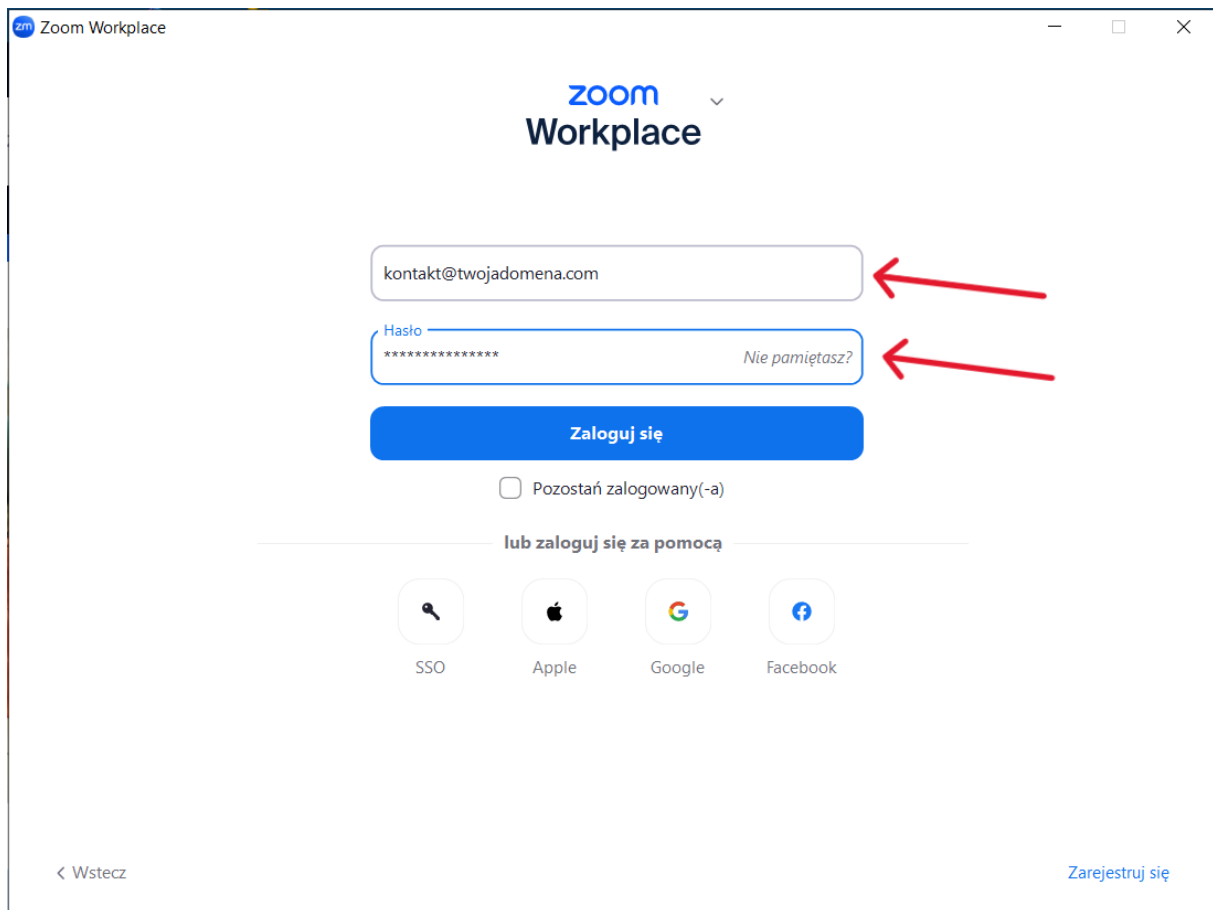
zm Zoom Workplace

zoom
Workplace

kontakt@twojadomena.com

Hasło
***************
Nie pamiętasz?

Zaloguj się

Pozostań zalogowany(-a)

lub zaloguj się za pomocą

SSO
Apple
Google
Facebook

< Wstecz

Zarejestruj się